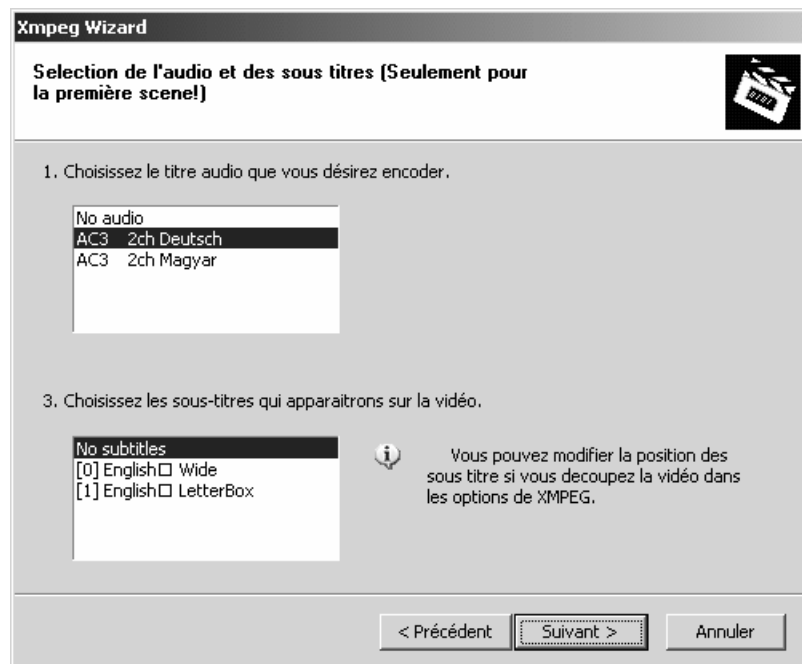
Xmpeg Wizard

Selection de l'audio et des sous titres (Seulement pour la première scene!)

1. Choisissez le titre audio que vous désirez encoder.

No audio
AC3 2ch Deutsch
AC3 2ch Magyar

3. Choisissez les sous-titres qui apparaitrons sur la vidéo.

No subtitles
[0] English☐ Wide
[1] English☐ LetterBox

Vous pouvez modifier la position des sous titre si vous decoupez la vidéo dans les options de XMPEG.

< Précédent
Suivant >
Annuler